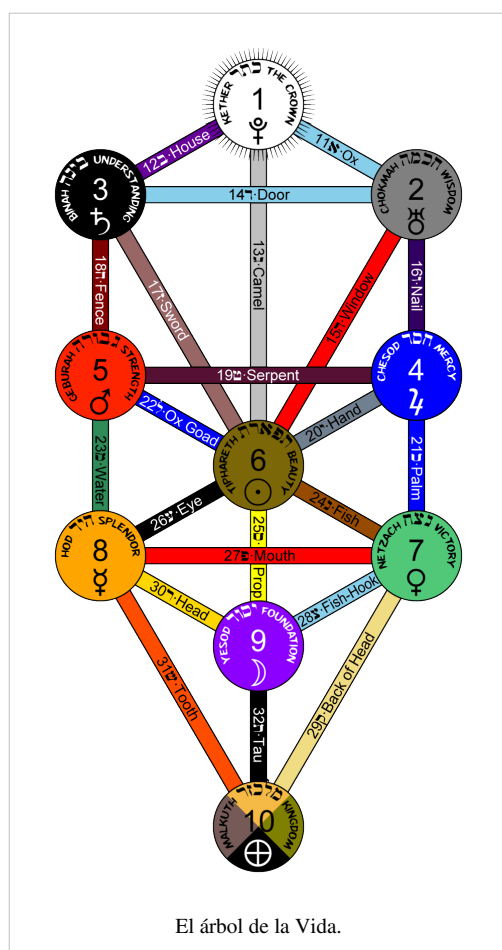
KETHER כתר THE CROWN
1
♇

BINAH בינה UNDERSTANDING
3
♄

CHOKMAH חכמה WISDOM
2
♅

12ב·House
11א·Ox
14ד·Door
13ג·Camel
18ח·Fence
17ז·Sword
15ה·Window
16ו·Nail

GEBURAH גבורה STRENGTH
5
♂

CHESOD חסד MERCY
4
♃

19ט·Serpent
22ל·Ox Goad
20י·Hand

TIPHARETH תפארת BEAUTY
6
☉

23מ·Water
21כ·Palm
26ע·Eye
25ס·Prop
24נ·Fish

HOD הוד SPLENDOR
8
☿

NETZACH נצח VICTORY
7
♀

27פ·Mouth
30ר·Head
28צ·Fish-Hook

YESOD יסוד FOUNDATION
9
☽

31ש·Tooth
32ת·Tau
29ק·Back of Head

MALKUTH מלכות KINGDOM
10
⊕

El árbol de la Vida.